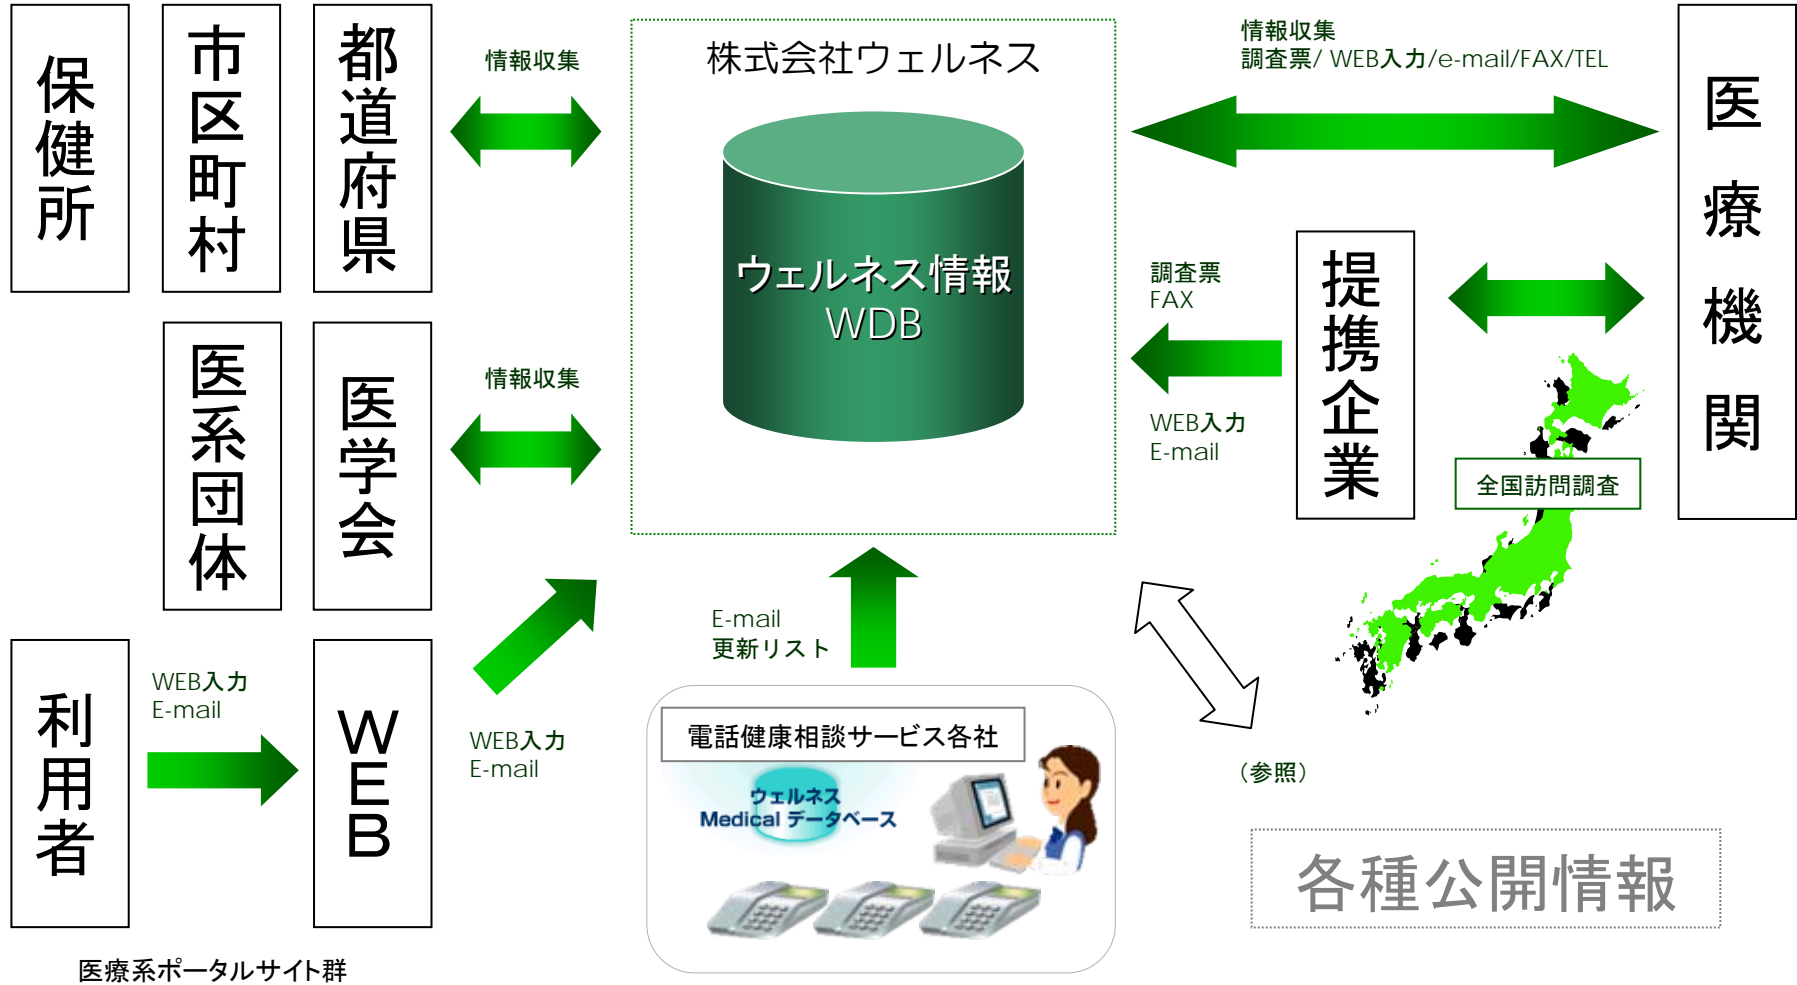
保健所

市区町村

都道府県

情報収集

株式会社ウェルネス

ウェルネス情報
WDB

情報収集
調査票/ WEB入力/e-mail/FAX/TEL

医療機関

医系団体

医学会

情報収集

調査票
FAX

WEB入力
E-mail

提携企業

全国訪問調査

利用者

WEB入力
E-mail

WEB

WEB入力
E-mail

E-mail
更新リスト

電話健康相談サービス各社

ウェルネス
Medical データベース

（参照）

各種公開情報

医療系ポータルサイト群